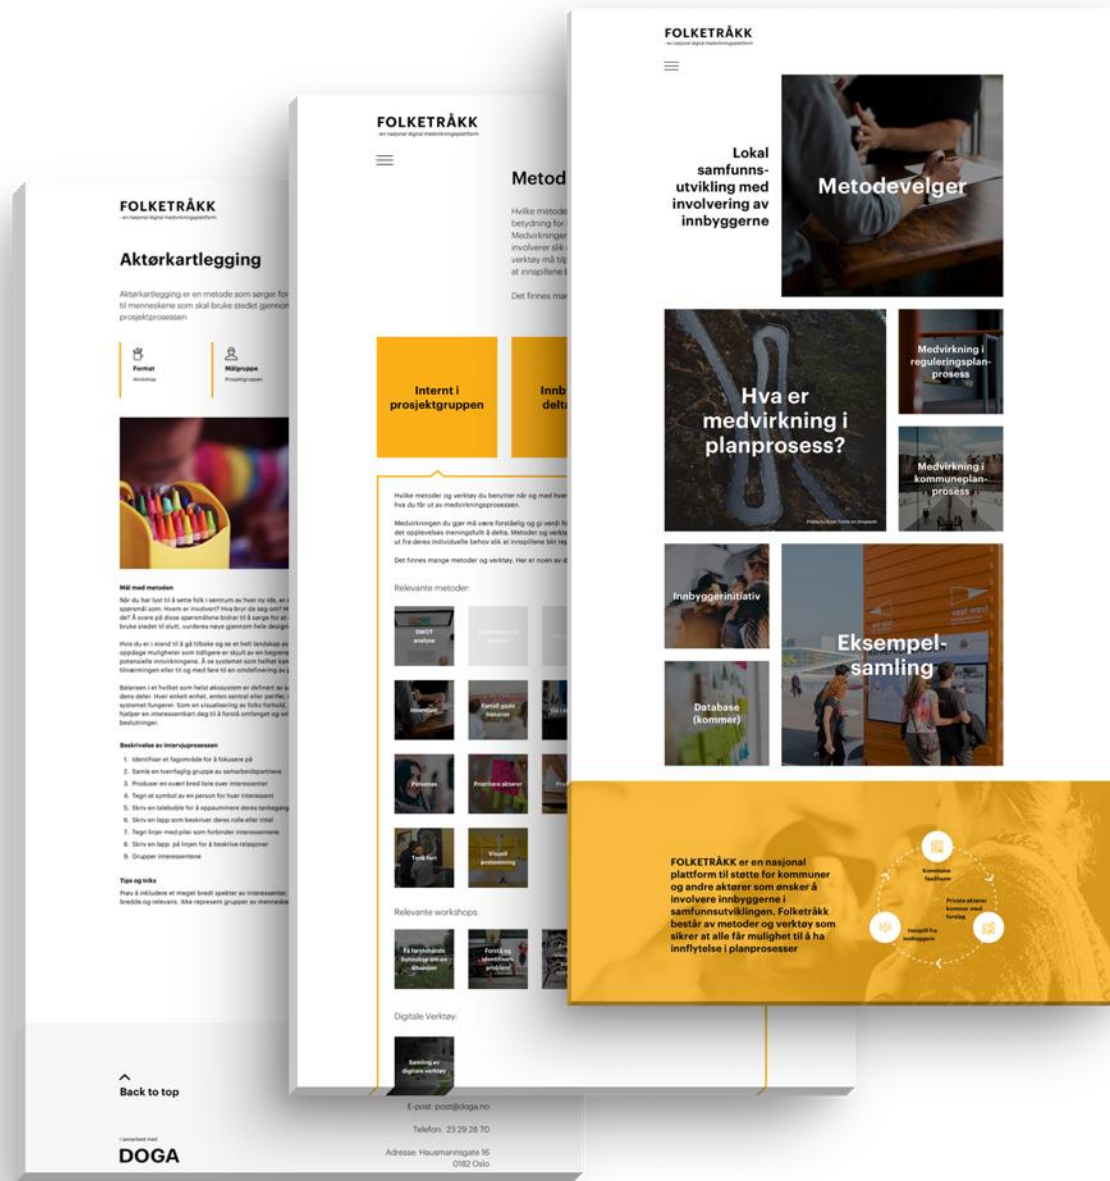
FOLKETRÅKK
- en nasjonal digital medvirkningsplattform

Lokal samfunns-utvikling med involvering av innbyggerne

Metodevelger

Hva er medvirkning i planprosess?

Medvirkning i reguleringsplan-prosess

Medvirkning i kommuneplan-prosess

Innbyggerinitiativ

Database (kommer)

Eksempel-samling

FOLKETRÅKK er en nasjonal plattform til støtte for kommuner og andre aktører som ønsker å involvere innbyggerne i samfunnsutviklingen. Folketråkk består av metoder og verktøy som sikrer at alle får mulighet til å ha innflytelse i planprosesser

Kommune fasiliterer
Private aktører kommer med forslag
Innspill fra innbyggere

FOLKETRÅKK
- en nasjonal digital medvirkningsplattform

Metod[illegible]

Hvilke metode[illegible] betydning for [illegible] Medvirkninger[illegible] involverer slik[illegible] verktøy må tilp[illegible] at innspillene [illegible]

Det finnes mar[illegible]

Internt i prosjektgruppen

Innb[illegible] delt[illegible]

Hvilke metoder og verktøy du benytter når og med hver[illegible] hva du får ut av medvirkningsprosessen.

Medvirkningen du gjør må være forståelig og gi verdi fo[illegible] det opplevelses meningsfullt å delta. Metoder og verkt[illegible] ut fra deres individuelle behov slik at innspillene blir re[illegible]

Det finnes mange metoder og verktøy. Her er noen av d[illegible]

Relevante metoder:

SWOT analyse
Intervju
Fortell gode historier
Personas
Prioritere aktører
Task fort
Visuell avstemning

Relevante workshops:

Få forståelse for en situasjon
Forstå og identifisere problem

Digitale Verktøy:

Samling av digitale verktøy

E-post: post@doga.no
Telefon: 23 29 28 70
Adresse: Hausmannsgate 16 0182 Oslo

FOLKETRÅKK
- en nasjonal digital medvirkningsplattform

Aktørkartlegging

Aktørkartlegging er en metode som sørger for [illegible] til menneskene som skal bruke stedet gjennom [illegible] prosjektprosessen

Format
Workshop

Målgruppe
Prosjektgruppen

Mål med metoden

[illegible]

Beskrivelse av intervjuprosessen

1. Identifiser et fagområde for å fokusere på
2. Samle en tverrfaglig gruppe av samarbeidspartnere
3. Produser en svært bred liste over interessenter
4. Tegn et symbol av en person for hver interessent
5. Skriv en tatebobble for å oppsummere deres tankegang
6. Skriv en lapp som beskriver deres rolle eller tittel
7. Tegn linjer med piler som forbinder interessentene
8. Skriv en lapp på linjen for å beskrive relasjoner
9. Grupper interessentene

Tips og triks

Prøv å inkludere et meget bredt spekter av interessenter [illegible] bredde og relevans. Ikke represent grupper av menneske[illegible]

Back to top

I samarbeid med
DOGA